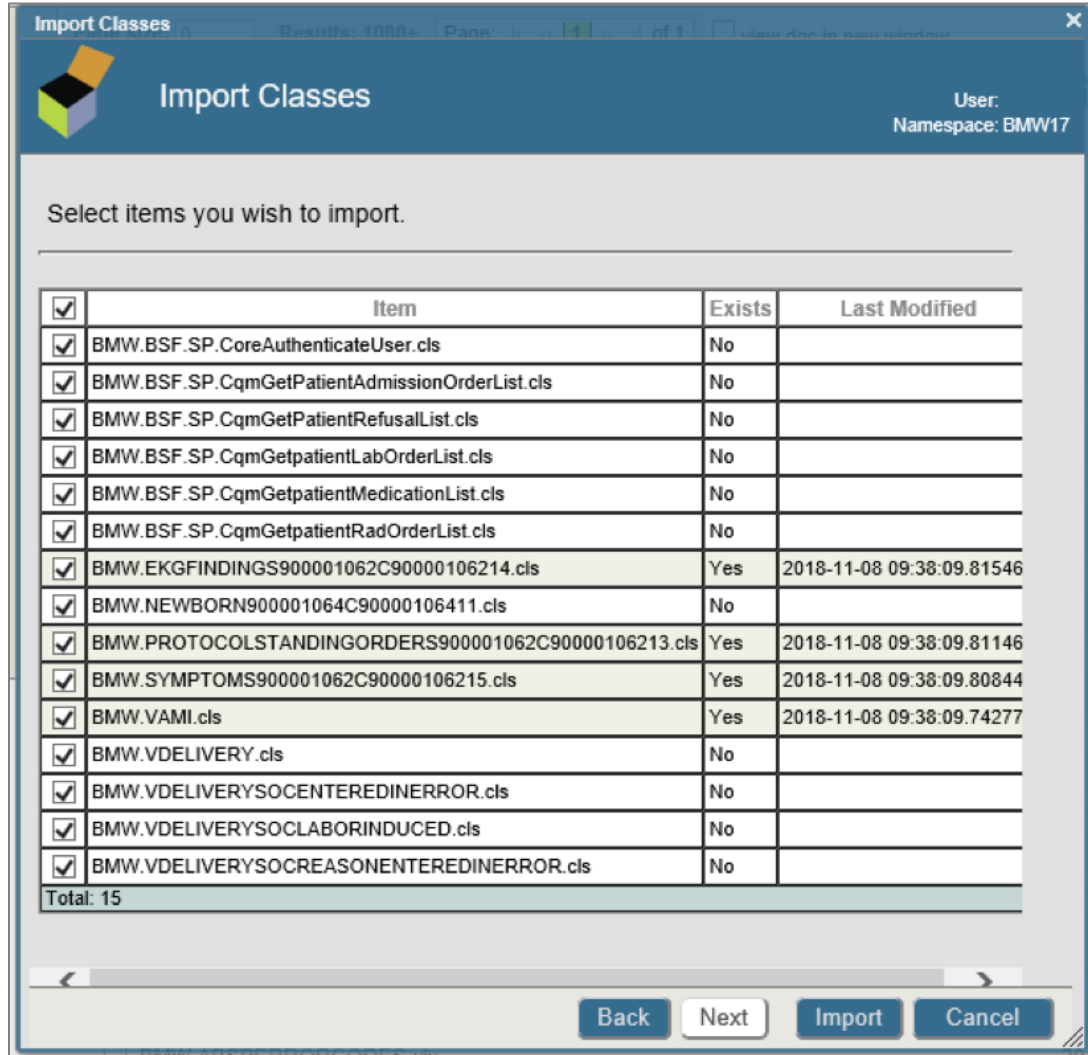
Import Classes

Import Classes

User:
Namespace: BMW17

Select items you wish to import.

| | Item | Exists | Last Modified |
|---|---|---|---|
| ☑ | BMW.BSF.SP.CoreAuthenticateUser.cls | No | |
| ☑ | BMW.BSF.SP.CqmGetPatientAdmissionOrderList.cls | No | |
| ☑ | BMW.BSF.SP.CqmGetPatientRefusalList.cls | No | |
| ☑ | BMW.BSF.SP.CqmGetpatientLabOrderList.cls | No | |
| ☑ | BMW.BSF.SP.CqmGetpatientMedicationList.cls | No | |
| ☑ | BMW.BSF.SP.CqmGetpatientRadOrderList.cls | No | |
| ☑ | BMW.EKGFINDINGS900001062C90000106214.cls | Yes | 2018-11-08 09:38:09.81546 |
| ☑ | BMW.NEWBORN900001064C90000106411.cls | No | |
| ☑ | BMW.PROTOCOLSTANDINGORDERS900001062C90000106213.cls | Yes | 2018-11-08 09:38:09.81146 |
| ☑ | BMW.SYMPTOMS900001062C90000106215.cls | Yes | 2018-11-08 09:38:09.80844 |
| ☑ | BMW.VAMI.cls | Yes | 2018-11-08 09:38:09.74277 |
| ☑ | BMW.VDELIVERY.cls | No | |
| ☑ | BMW.VDELIVERYSOCENTEREDINERROR.cls | No | |
| ☑ | BMW.VDELIVERYSOCLABORINDUCED.cls | No | |
| ☑ | BMW.VDELIVERYSOCREASONENTEREDINERROR.cls | No | |

Total: 15

Back Next Import Cancel